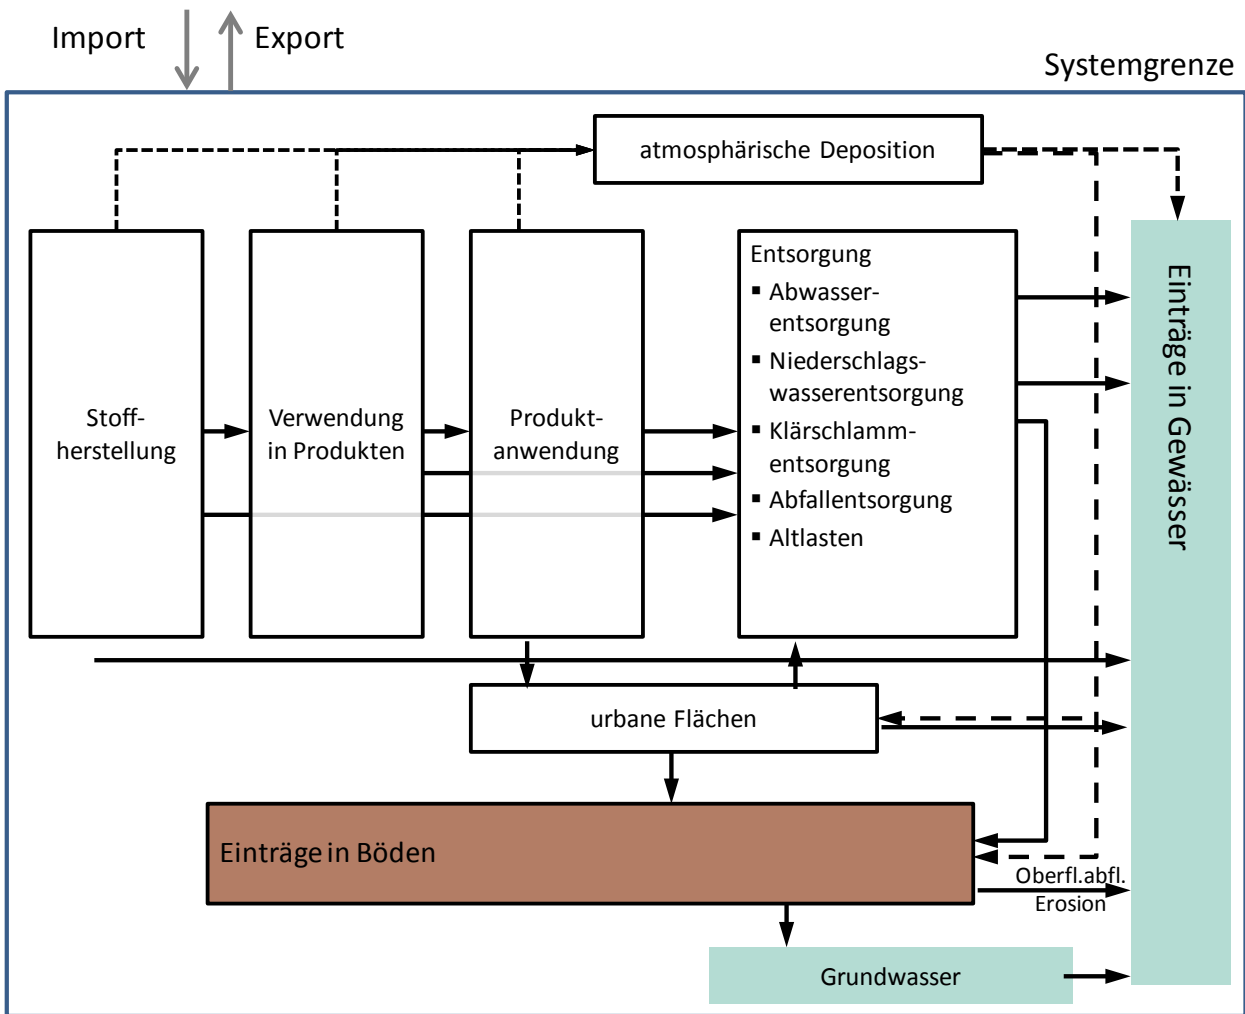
Import

Export

Systemgrenze

atmosphärische Deposition

Stoffherstellung

Verwendung in Produkten

Produktanwendung

Entsorgung
▪ Abwasserentsorgung
▪ Niederschlagswasserentsorgung
▪ Klärschlammentsorgung
▪ Abfallentsorgung
▪ Altlasten

Einträge in Gewässer

urbane Flächen

Einträge in Böden

Oberfl.abfl.
Erosion

Grundwasser